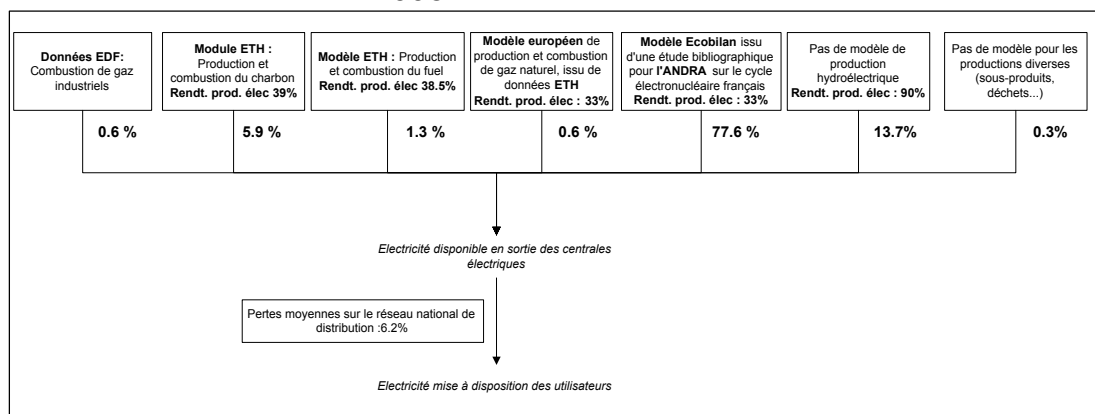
**Données EDF:** Combustion de gaz industriels

**Module ETH :** Production et combustion du charbon **Rendt. prod. élec 39%**

**Modèle ETH :** Production et combustion du fuel **Rendt. prod. élec 38.5%**

**Modèle européen** de production et combustion de gaz naturel, issu de données **ETH** **Rendt. prod. élec : 33%**

**Modèle Ecobilan** issu d'une étude bibliographique pour **l'ANDRA** sur le cycle électronucléaire français **Rendt. prod. élec : 33%**

Pas de modèle de production hydroélectrique **Rendt. prod. élec : 90%**

Pas de modèle pour les productions diverses (sous-produits, déchets...)

**0.6 %**

**5.9 %**

**1.3 %**

**0.6 %**

**77.6 %**

**13.7%**

**0.3%**

*Electricité disponible en sortie des centrales électriques*

Pertes moyennes sur le réseau national de distribution :6.2%

*Electricité mise à disposition des utilisateurs*